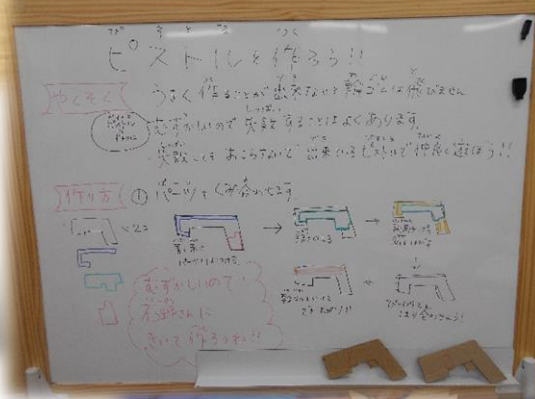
ピストルを作ろう!!

やくそく

うまく作ることが出来ないと輪ゴムは飛びません

むずかしいので失敗することはよくあります。

失敗してもおこらないで出来たピストルで仲良く遊ぼう!!

作り方

① パーツをくみ合わせます

×2

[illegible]

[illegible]

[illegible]

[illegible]

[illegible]

むずかしいので不器さんにきいて作ろうね!!